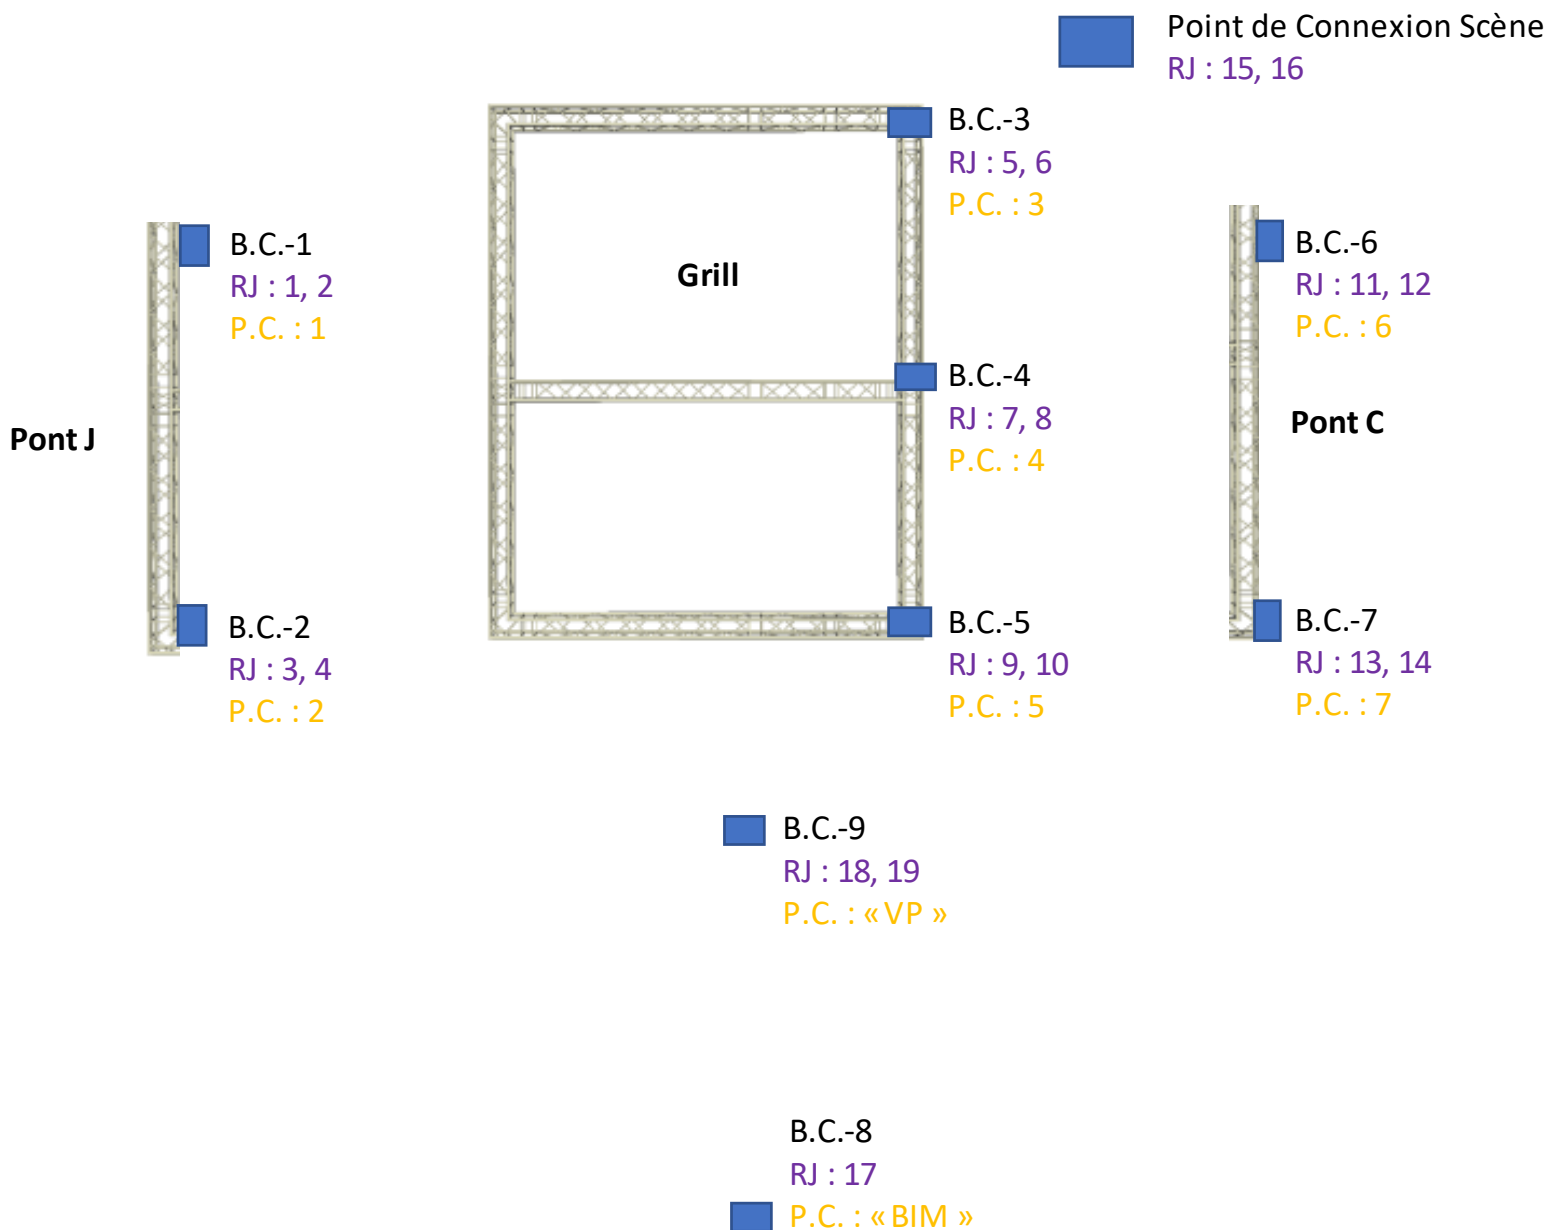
Point de Connexion Scène
RJ : 15, 16

B.C.-3
RJ : 5, 6
P.C. : 3

Grill

B.C.-1
RJ : 1, 2
P.C. : 1

Pont J

B.C.-4
RJ : 7, 8
P.C. : 4

B.C.-6
RJ : 11, 12
P.C. : 6

Pont C

B.C.-2
RJ : 3, 4
P.C. : 2

B.C.-5
RJ : 9, 10
P.C. : 5

B.C.-7
RJ : 13, 14
P.C. : 7

B.C.-9
RJ : 18, 19
P.C. : « VP »

B.C.-8
RJ : 17
P.C. : « BIM »